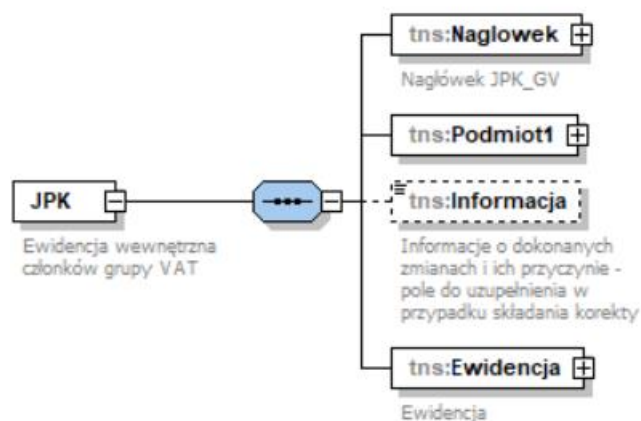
JPK

Ewidencja wewnętrzna członków grupy VAT

tns:Naglowek

Nagłówek JPK_GV

tns:Podmiot1

tns:Informacja

Informacje o dokonanych zmianach i ich przyczynie - pole do uzupełnienia w przypadku składania korekty

tns:Ewidencja

Ewidencja